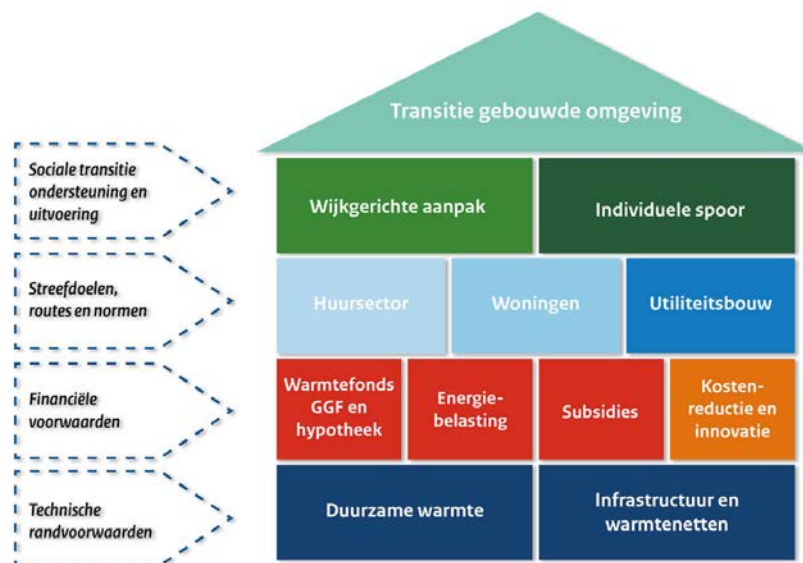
Transitie gebouwde omgeving

Sociale transitie ondersteuning en uitvoering

Wijkgerichte aanpak

Individuele spoor

Streefdoelen, routes en normen

Huursector

Woningen

Utiliteitsbouw

Financiële voorwaarden

Warmtefonds GGF en hypotheek

Energiebelasting

Subsidies

Kostenreductie en innovatie

Technische randvoorwaarden

Duurzame warmte

Infrastructuur en warmtenetten